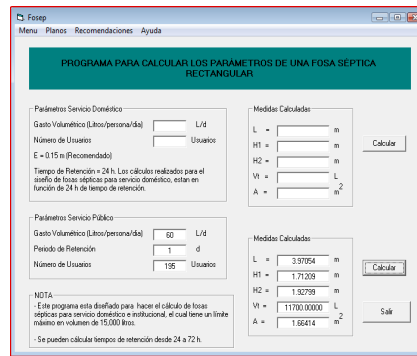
Fosep

Menu Planos Recomendaciones Ayuda

PROGRAMA PARA CALCULAR LOS PARÁMETROS DE UNA FOSA SÉPTICA RECTANGULAR

Parámetros Servicio Doméstico

Gasto Volumétrico (Litros/persona/día) L/d

Número de Usuarios Usuarios

E = 0.15 m (Recomendado)

Tiempo de Retención = 24 h. Los cálculos realizados para el diseño de fosas sépticas para servicio doméstico, estan en función de 24 h de tiempo de retención.

Medidas Calculadas

L = m

H1 = m

H2 = m

Vt = L

A = $m^2$

Calcular

Parámetros Servicio Público

Gasto Volumétrico (Litros/persona/día) 60 L/d

Periodo de Retención 1 d

Número de Usuarios 195 Usuarios

Medidas Calculadas

L = 3.97054 m

H1 = 1.71209 m

H2 = 1.92799 m

Vt = 11700.00000 L

A = 1.66414 $m^2$

Calcular

NOTA

- Este programa esta diseñado para hacer el cálculo de fosas sépticas para servicio doméstico e institucional, el cual tiene un límite máximo en volumen de 15,000 litros.

- Se pueden calcular tiempos de retención desde 24 a 72 h.

Salir